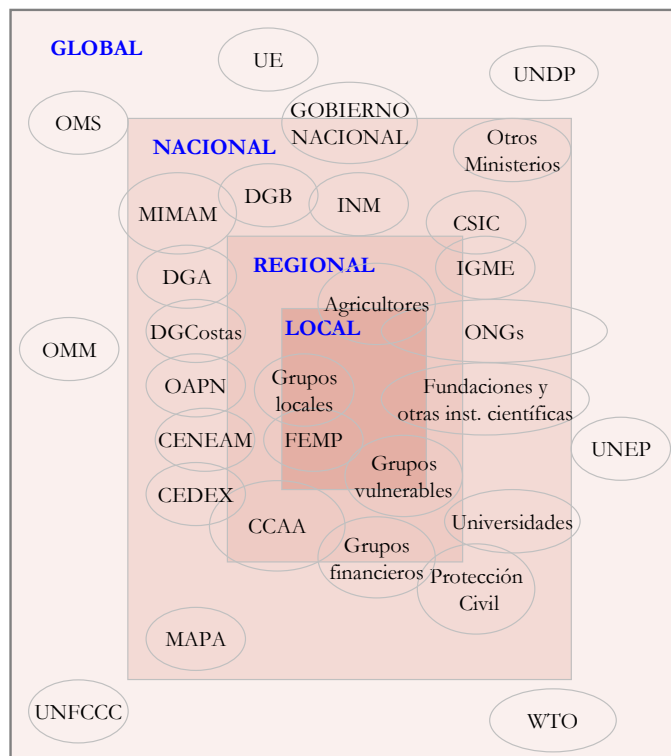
GLOBAL

UE

UNDP

OMS

GOBIERNO NACIONAL

Otros Ministerios

NACIONAL

MIMAM

DGB

INM

CSIC

DGA

REGIONAL

IGME

Agricultores

LOCAL

ONGs

OMM

DGCostas

OAPN

Grupos locales

Fundaciones y otras inst. científicas

CENEAM

FEMP

UNEP

Grupos vulnerables

CEDEX

CCAA

Universidades

Grupos financieros

Protección Civil

MAPA

UNFCCC

WTO